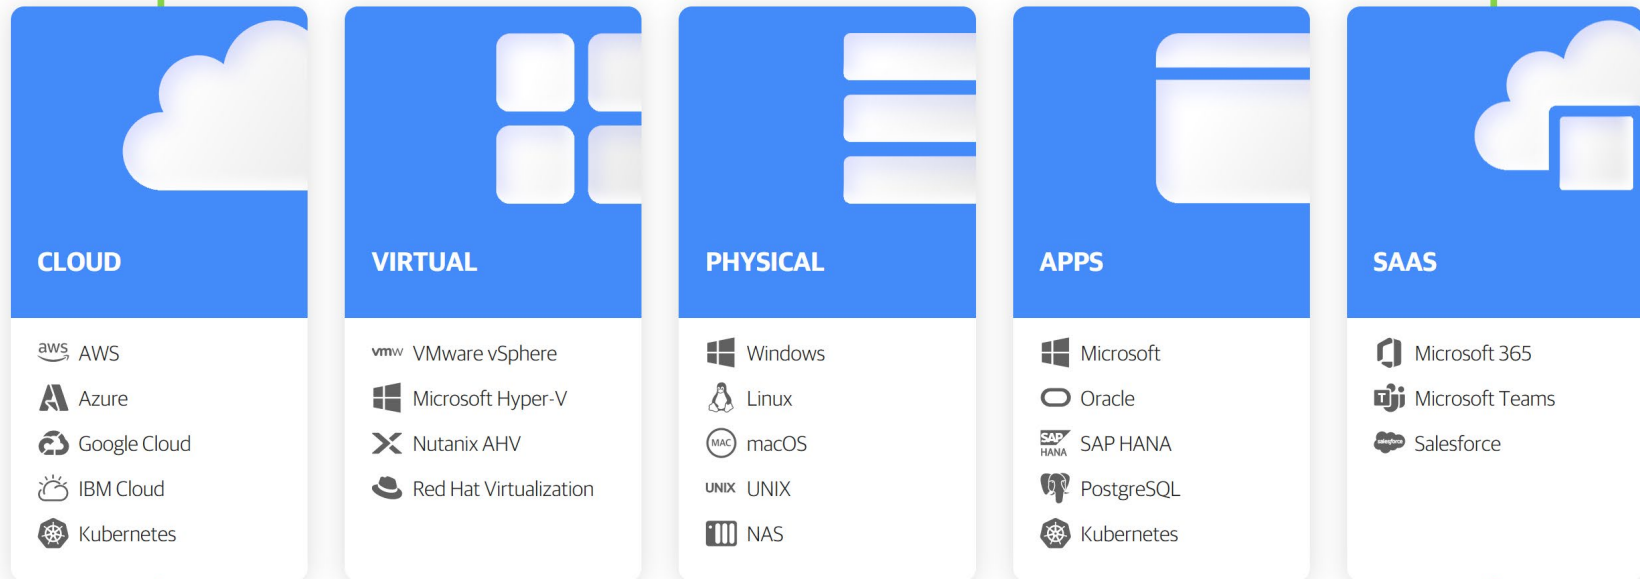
CLOUD

aws AWS
Azure
Google Cloud
IBM Cloud
Kubernetes

VIRTUAL

vmw VMware vSphere
Microsoft Hyper-V
Nutanix AHV
Red Hat Virtualization

PHYSICAL

Windows
Linux
MAC macOS
UNIX UNIX
NAS

APPS

Microsoft
Oracle
SAP HANA SAP HANA
PostgreSQL
Kubernetes

SAAS

Microsoft 365
Microsoft Teams
salesforce Salesforce